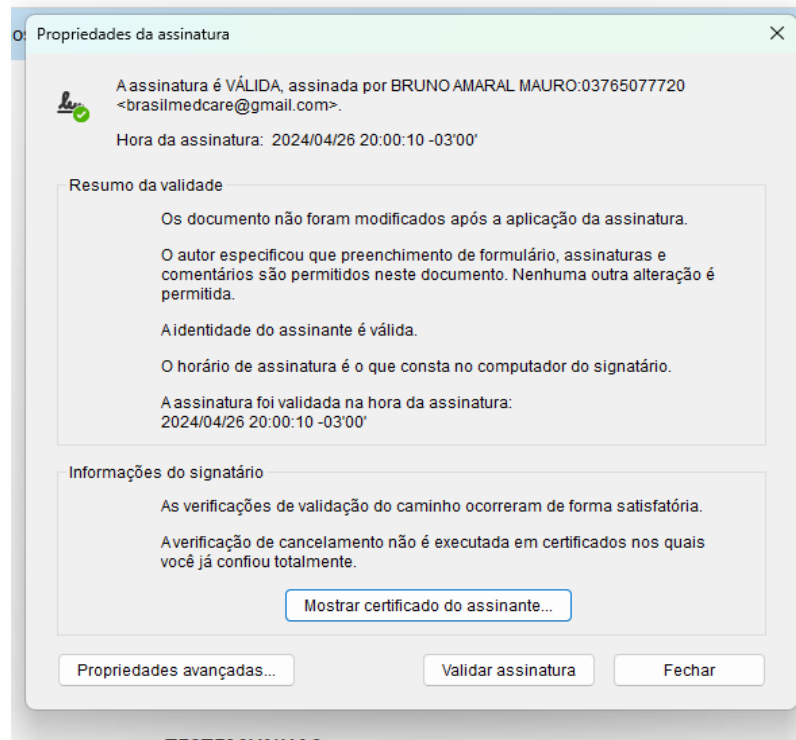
Propriedades da assinatura

A assinatura é VÁLIDA, assinada por BRUNO AMARAL MAURO:03765077720 <brasilmedcare@gmail.com>.

Hora da assinatura: 2024/04/26 20:00:10 -03'00'

Resumo da validade

Os documento não foram modificados após a aplicação da assinatura.

O autor especificou que preenchimento de formulário, assinaturas e comentários são permitidos neste documento. Nenhuma outra alteração é permitida.

A identidade do assinante é válida.

O horário de assinatura é o que consta no computador do signatário.

A assinatura foi validada na hora da assinatura: 2024/04/26 20:00:10 -03'00'

Informações do signatário

As verificações de validação do caminho ocorreram de forma satisfatória.

A verificação de cancelamento não é executada em certificados nos quais você já confiou totalmente.

Mostrar certificado do assinante...

Propriedades avançadas...

Validar assinatura

Fechar